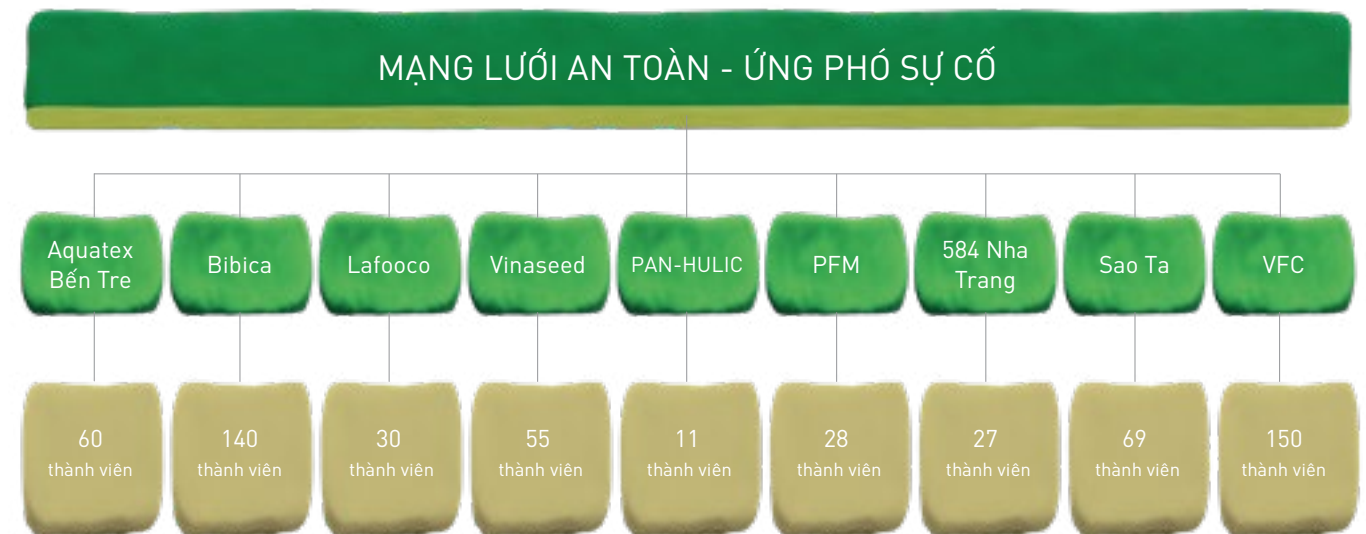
MẠNG LƯỚI AN TOÀN - ỨNG PHÓ SỰ CỐ

Aquatex Bến Tre

Bibica

Lafooco

Vinaseed

PAN-HULIC

PFM

584 Nha Trang

Sao Ta

VFC

60 thành viên

140 thành viên

30 thành viên

55 thành viên

11 thành viên

28 thành viên

27 thành viên

69 thành viên

150 thành viên